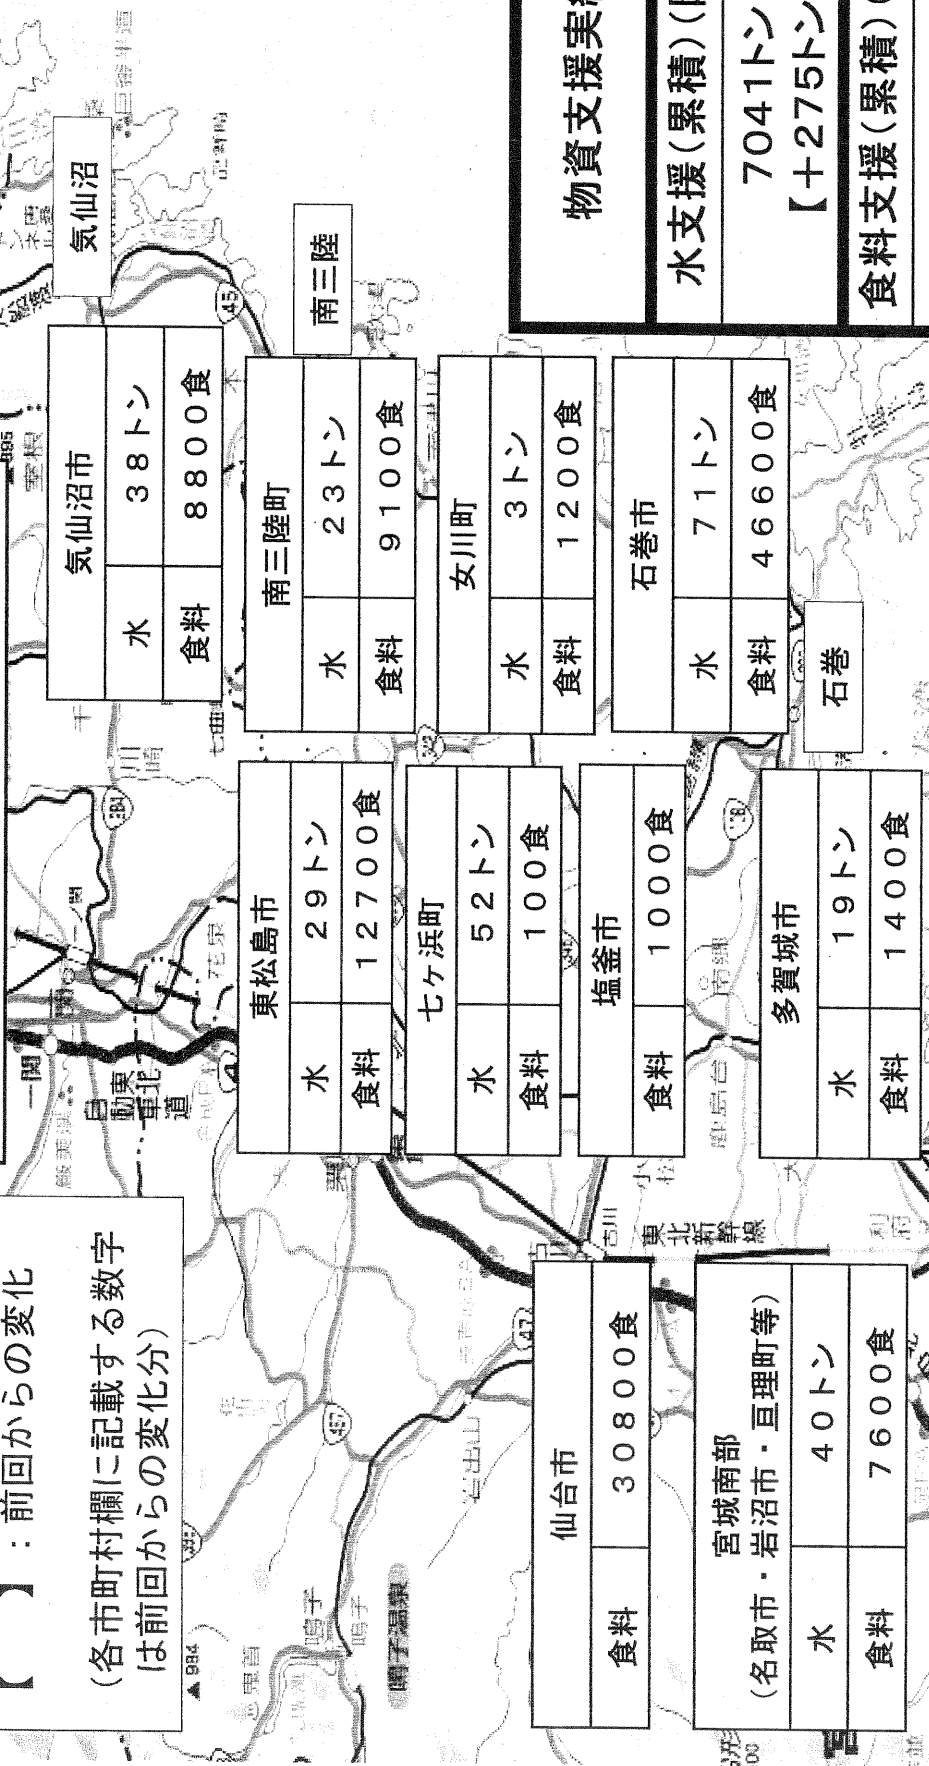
【 】：前回からの変化

（各市町村欄に記載する数字は前回からの変化分）

物資支援実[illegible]

水支援（累積）（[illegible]

7041トン
【＋275トン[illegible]

食料支援（累積）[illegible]

気仙沼

南三陸

石巻

| 気仙沼市 | |
|---|---|
| 水 | 38トン |
| 食料 | 8800食 |

| 南三陸町 | |
|---|---|
| 水 | 23トン |
| 食料 | 9100食 |

| 女川町 | |
|---|---|
| 水 | 3トン |
| 食料 | 1200食 |

| 石巻市 | |
|---|---|
| 水 | 71トン |
| 食料 | 46600食 |

| 東松島市 | |
|---|---|
| 水 | 29トン |
| 食料 | 12700食 |

| 七ヶ浜町 | |
|---|---|
| 水 | 52トン |
| 食料 | 100食 |

| 塩釜市 | |
|---|---|
| 食料 | 1000食 |

| 多賀城市 | |
|---|---|
| 水 | 19トン |
| 食料 | 1400食 |

| 仙台市 | |
|---|---|
| 食料 | 30800食 |

| 宮城南部（名取市・岩沼市・亘理町等） | |
|---|---|
| 水 | 40トン |
| 食料 | 7600食 |